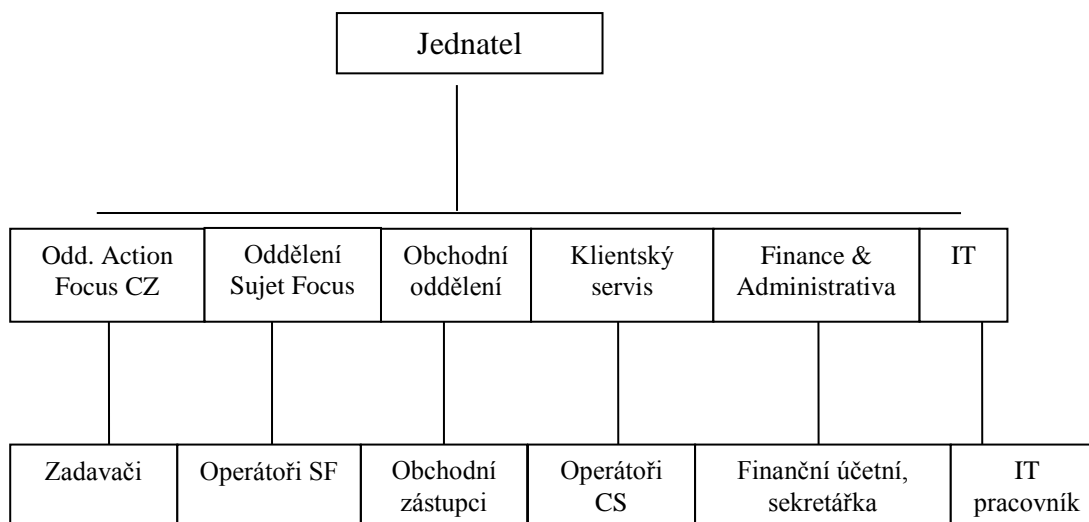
Jednatel

Odd. Action Focus CZ

Oddělení Sujet Focus

Obchodní oddělení

Klientský servis

Finance & Administrativa

IT

Zadavači

Operátoři SF

Obchodní zástupci

Operátoři CS

Finanční účetní, sekretářka

IT pracovník